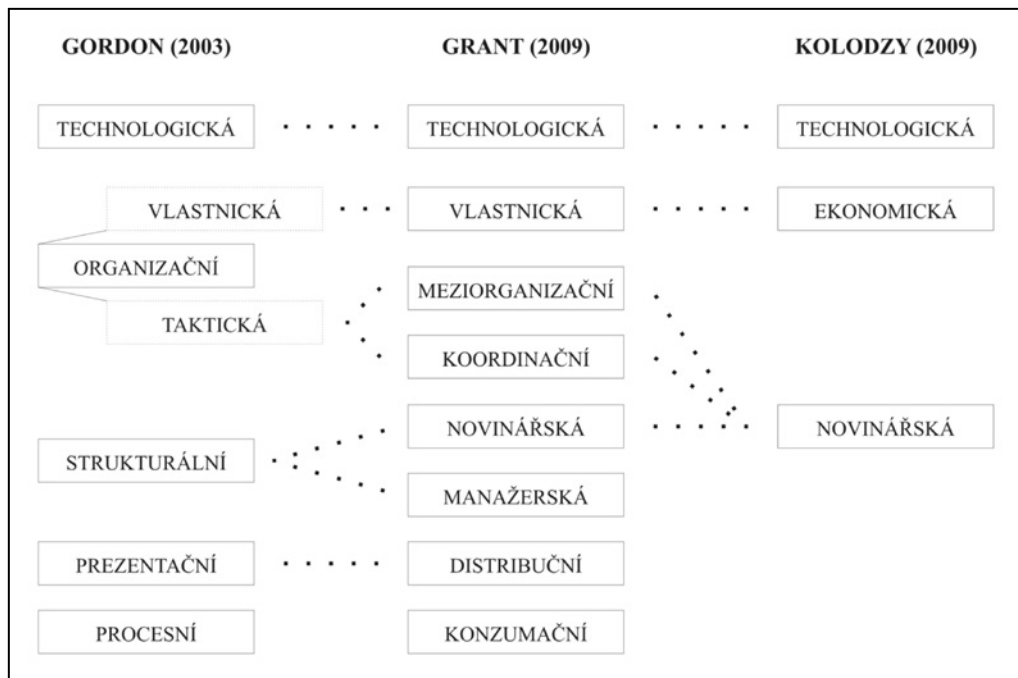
GORDON (2003)

TECHNOLOGICKÁ

VLASTNICKÁ

ORGANIZAČNÍ

TAKTICKÁ

STRUKTURÁLNÍ

PREZENTAČNÍ

PROCESNÍ

GRANT (2009)

TECHNOLOGICKÁ

VLASTNICKÁ

MEZIORGANIZAČNÍ

KOORDINAČNÍ

NOVINÁŘSKÁ

MANAŽERSKÁ

DISTRIBUČNÍ

KONZUMAČNÍ

KOLODZY (2009)

TECHNOLOGICKÁ

EKONOMICKÁ

NOVINÁŘSKÁ